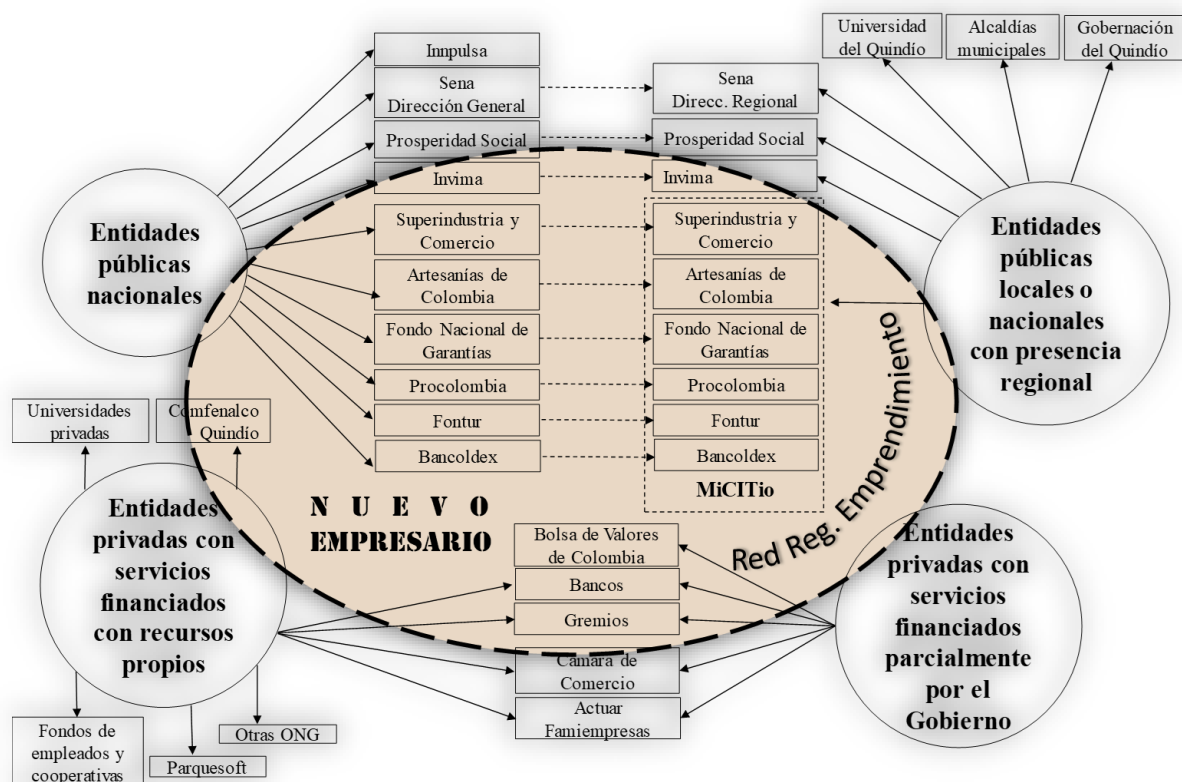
Universidad del Quindío

Alcaldías municipales

Gobernación del Quindío

Innpulsa

Sena Dirección General

Sena Direcc. Regional

Prosperidad Social

Prosperidad Social

Invima

Invima

Entidades públicas nacionales

Superindustria y Comercio

Superindustria y Comercio

Artesanías de Colombia

Artesanías de Colombia

Fondo Nacional de Garantías

Fondo Nacional de Garantías

Procolombia

Procolombia

Fontur

Fontur

Bancoldex

Bancoldex

MiCITio

Entidades públicas locales o nacionales con presencia regional

Red Reg. Emprendimiento

Universidades privadas

Comfenalco Quindío

N U E V O EMPRESARIO

Entidades privadas con servicios financiados con recursos propios

Bolsa de Valores de Colombia

Bancos

Gremios

Cámara de Comercio

Actuar Famiempresas

Entidades privadas con servicios financiados parcialmente por el Gobierno

Fondos de empleados y cooperativas

Parquesoft

Otras ONG